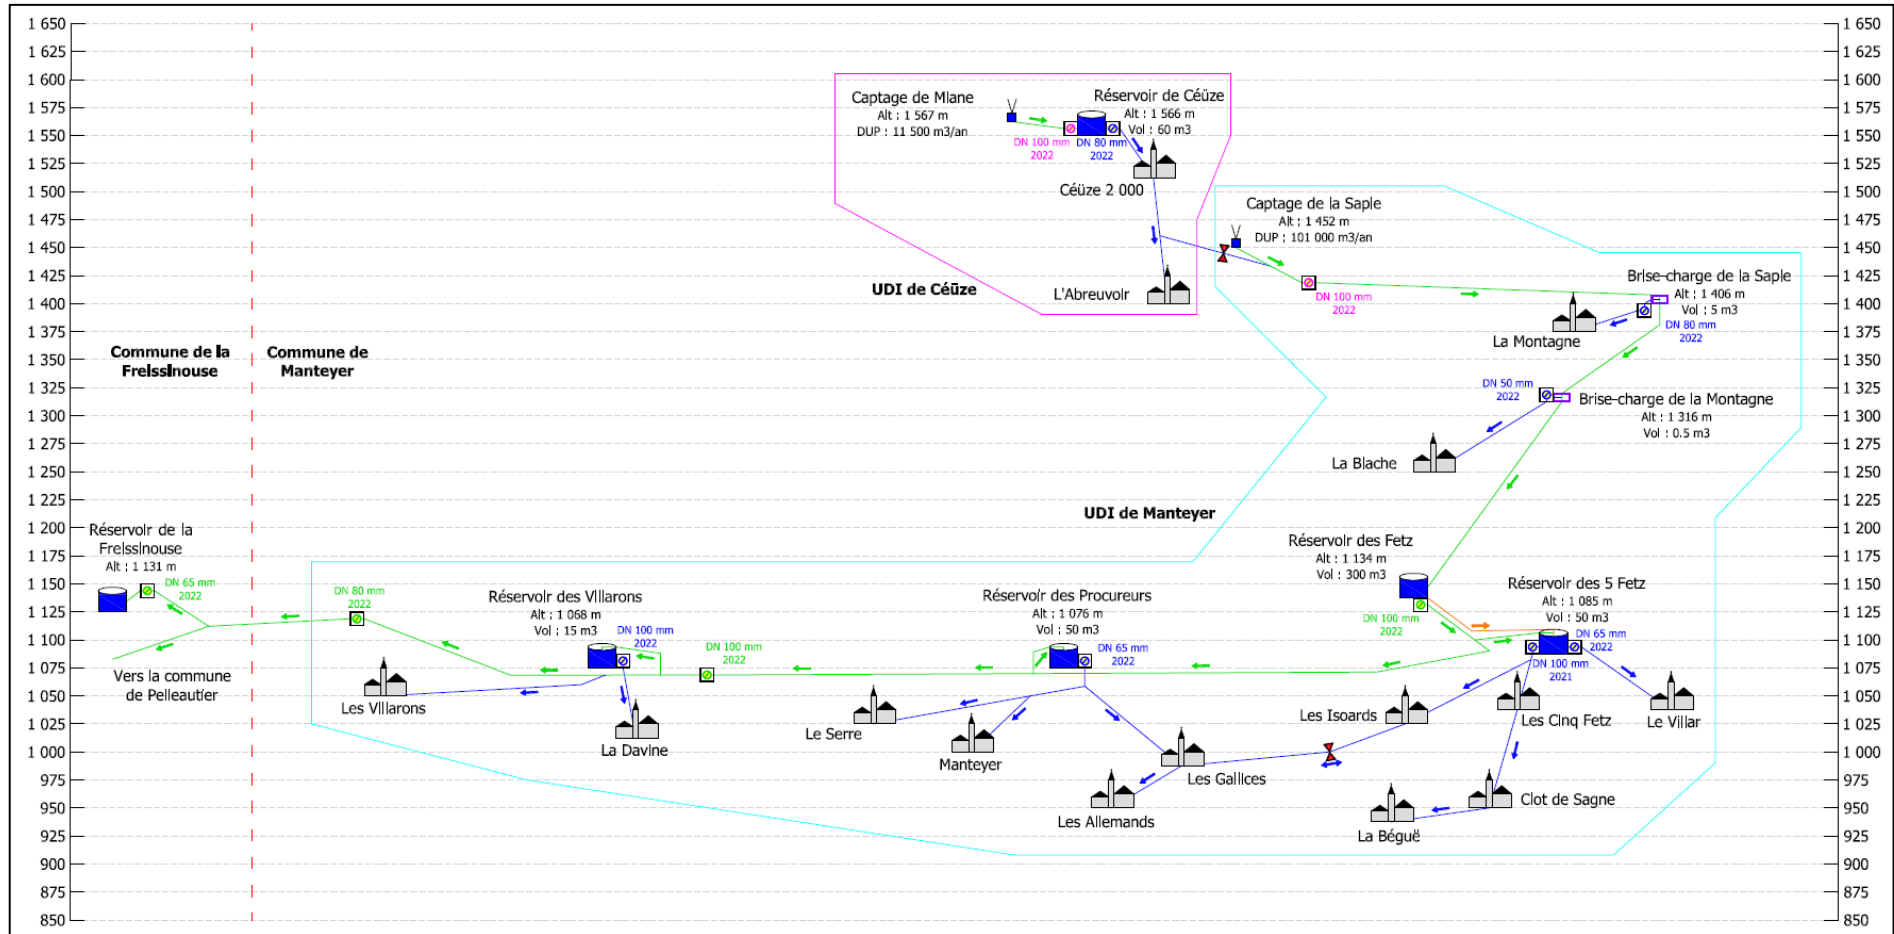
1 650
1 625
1 600
1 575
1 550
1 525
1 500
1 475
1 450
1 425
1 400
1 375
1 350
1 325
1 300
1 275
1 250
1 225
1 200
1 175
1 150
1 125
1 100
1 075
1 050
1 025
1 000
975
950
925
900
875
850

Captage de Miane
Alt : 1 567 m
DUP : 11 500 m3/an

DN 100 mm
2022

DN 80 mm
2022

Réservoir de Céüze
Alt : 1 566 m
Vol : 60 m3

Céüze 2 000

L'Abreuvoir

UDI de Céüze

Captage de la Saple
Alt : 1 452 m
DUP : 101 000 m3/an

DN 100 mm
2022

Brise-charge de la Saple
Alt : 1 406 m
Vol : 5 m3

DN 80 mm
2022

La Montagne

DN 50 mm
2022

Brise-charge de la Montagne
Alt : 1 316 m
Vol : 0.5 m3

La Blache

Commune de la Freissinouse

Commune de Manteyer

UDI de Manteyer

Réservoir de la Freissinouse
Alt : 1 131 m

DN 65 mm
2022

DN 80 mm
2022

Vers la commune de Pelleautier

Réservoir des Villarons
Alt : 1 068 m
Vol : 15 m3

DN 100 mm
2022

DN 100 mm
2022

Les Villarons

La Davine

Réservoir des Procureurs
Alt : 1 076 m
Vol : 50 m3

DN 65 mm
2022

Le Serre

Manteyer

Les Allemands

Les Gallices

Réservoir des Fetz
Alt : 1 134 m
Vol : 300 m3

DN 100 mm
2022

Réservoir des 5 Fetz
Alt : 1 085 m
Vol : 50 m3

DN 65 mm
2022

DN 100 mm
2021

Les Isoards

Les Cinq Fetz

Le Villar

Clot de Sagne

La Béguë

1 650
1 625
1 600
1 575
1 550
1 525
1 500
1 475
1 450
1 425
1 400
1 375
1 350
1 325
1 300
1 275
1 250
1 225
1 200
1 175
1 150
1 125
1 100
1 075
1 050
1 025
1 000
975
950
925
900
875
850